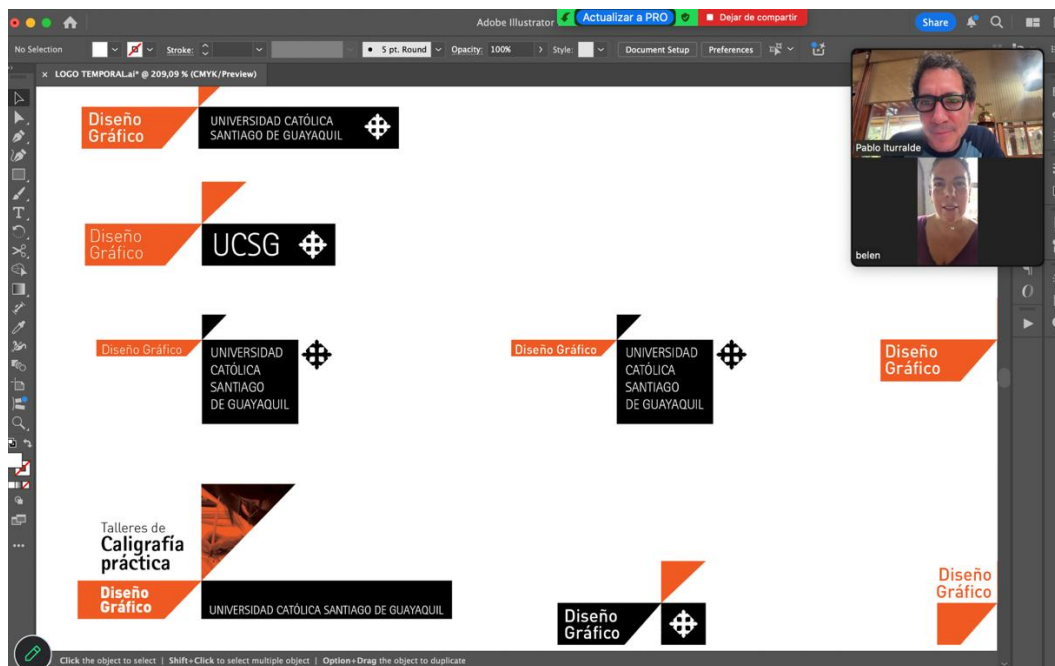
Adobe Illustrator

Actualizar a PRO

Dejar de compartir

Share

No Selection

Stroke:

5 pt. Round

Opacity: 100%

Style:

Document Setup

Preferences

LOGO TEMPORAL.ai* @ 209,09 % (CMYK/Preview)

Pablo Iturralde

belen

Diseño Gráfico

UNIVERSIDAD CATÓLICA SANTIAGO DE GUAYAQUIL

Diseño Gráfico

UCSG

Diseño Gráfico

UNIVERSIDAD CATÓLICA SANTIAGO DE GUAYAQUIL

Diseño Gráfico

UNIVERSIDAD CATÓLICA SANTIAGO DE GUAYAQUIL

Diseño Gráfico

Talleres de Caligrafía práctica

Diseño Gráfico

UNIVERSIDAD CATÓLICA SANTIAGO DE GUAYAQUIL

Diseño Gráfico

Diseño Gráfico

Click the object to select | Shift+Click to select multiple object | Option+Drag the object to duplicate